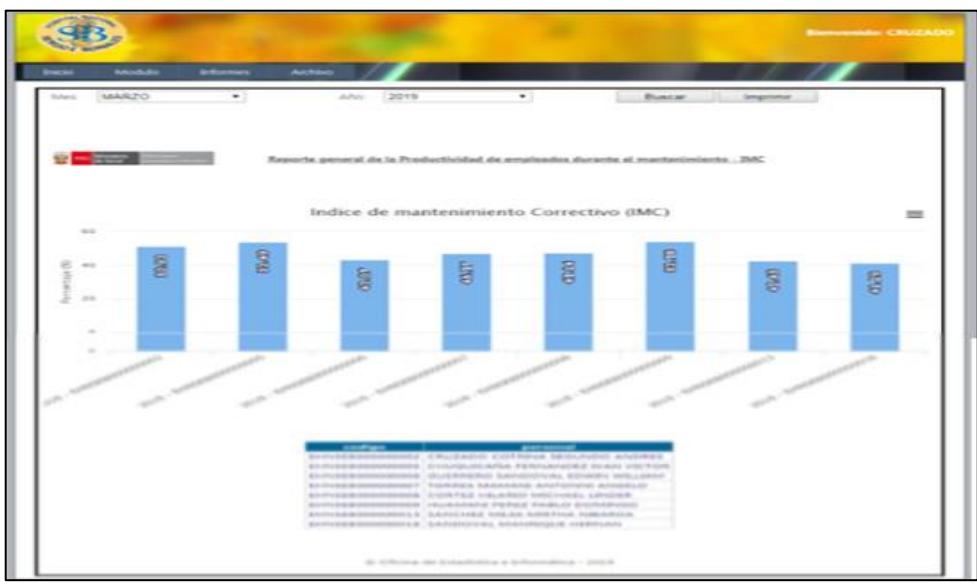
Bienvenido: CRUZADO

Inicio Modulo Informes Archivo

Mes: MARZO Año: 2019 Buscar Imprimir

Reporte general de la Productividad de empleados durante el mantenimiento - IMC

Indice de mantenimiento Correctivo (IMC)

Porcentaje (%)

| codigo | personal |
|---|---|
| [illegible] | CRUZADO COTRINA SEGUNDO ANDRES |
| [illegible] | CHUQUICAÑA FERNANDEZ JUAN VICTOR |
| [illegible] | GUERRERO SANDOVAL EDWIN WILLIAM |
| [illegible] | TORRES SABANA ANTONIO ANGELO |
| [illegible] | CORTEZ VALERIO MICHAEL LINDER |
| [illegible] | HUAMANI PEREZ PABLO DOMINGO |
| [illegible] | SANCHEZ VEGA MARTHA YBEANDA |
| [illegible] | SANDOVAL MANRIQUE HERNAN |

© Oficina de Estadística e Informática - 2019